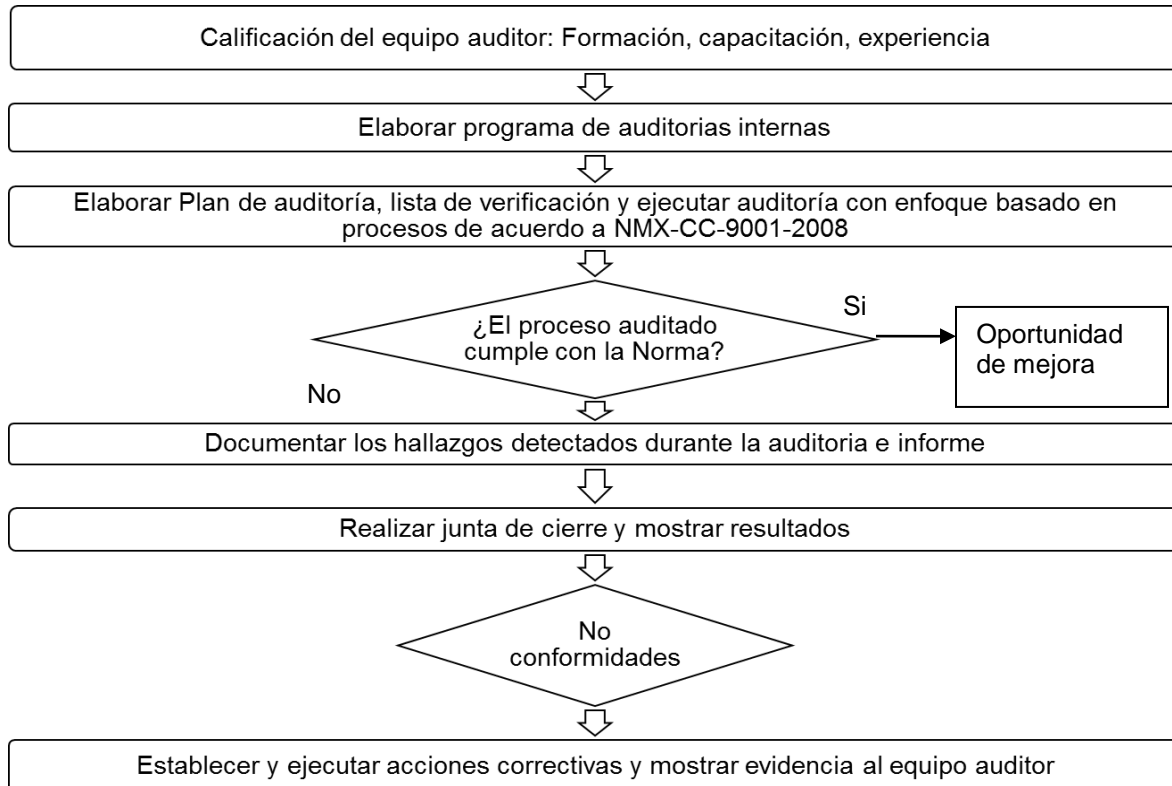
Calificación del equipo auditor: Formación, capacitación, experiencia

Elaborar programa de auditorias internas

Elaborar Plan de auditoría, lista de verificación y ejecutar auditoría con enfoque basado en procesos de acuerdo a NMX-CC-9001-2008

¿El proceso auditado cumple con la Norma?

Si

Oportunidad de mejora

No

Documentar los hallazgos detectados durante la auditoria e informe

Realizar junta de cierre y mostrar resultados

No conformidades

Establecer y ejecutar acciones correctivas y mostrar evidencia al equipo auditor